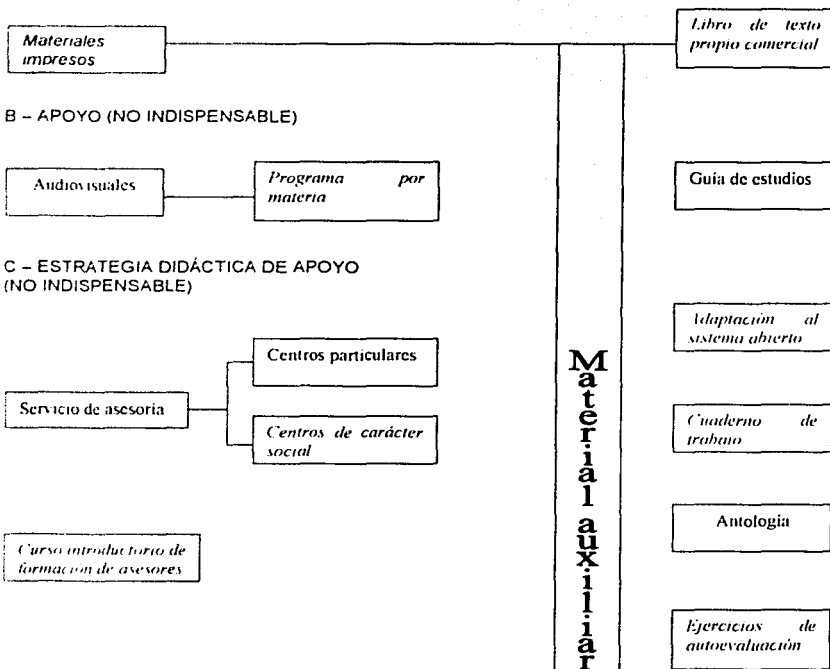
Materiales impresos

Libro de texto propio comercial

B – APOYO (NO INDISPENSABLE)

Audiovisuales

Programa por materia

Guia de estudios

C – ESTRATEGIA DIDÁCTICA DE APOYO (NO INDISPENSABLE)

Adaptación al sistema abierto

Centros particulares

Servicio de asesoria

Centros de carácter social

Cuaderno de trabajo

Antologia

Curso introductorio de formacion de asesores

Ejercicios de autoevaluación

Material auxiliar